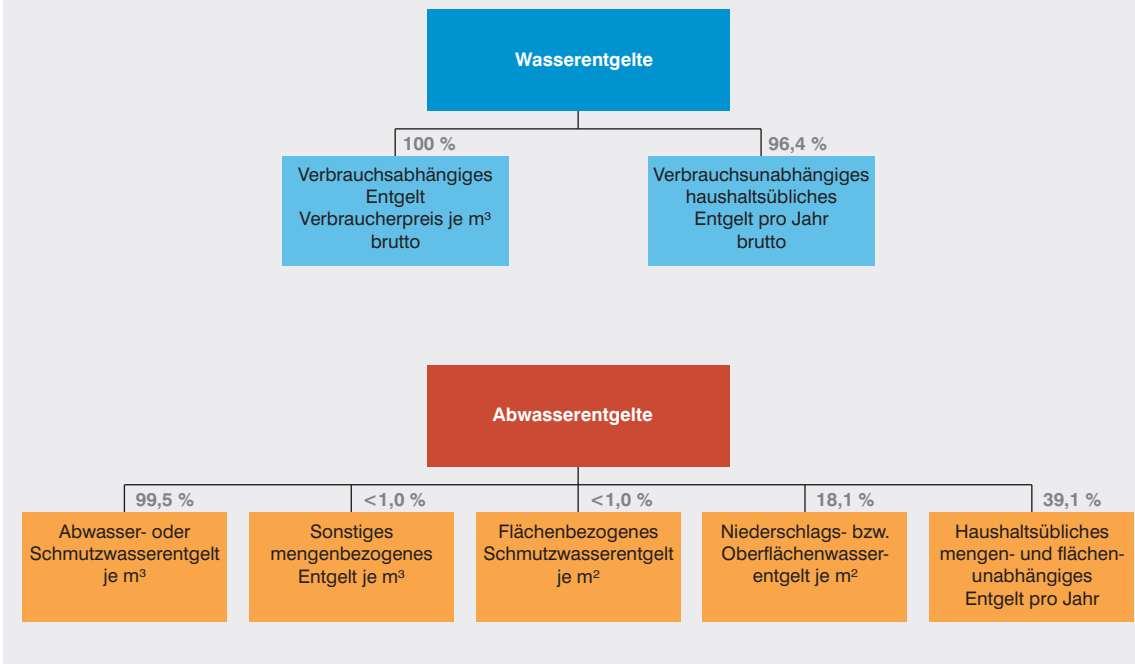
Wasserentgelte

100 %

Verbrauchsabhängiges Entgelt Verbraucherpreis je m³ brutto

96,4 %

Verbrauchsunabhängiges haushaltsübliches Entgelt pro Jahr brutto

Abwasserentgelte

99,5 %

Abwasser- oder Schmutzwasserentgelt je m³

<1,0 %

Sonstiges mengenbezogenes Entgelt je m³

<1,0 %

Flächenbezogenes Schmutzwasserentgelt je m²

18,1 %

Niederschlags- bzw. Oberflächenwasserentgelt je m²

39,1 %

Haushaltsübliches mengen- und flächenunabhängiges Entgelt pro Jahr